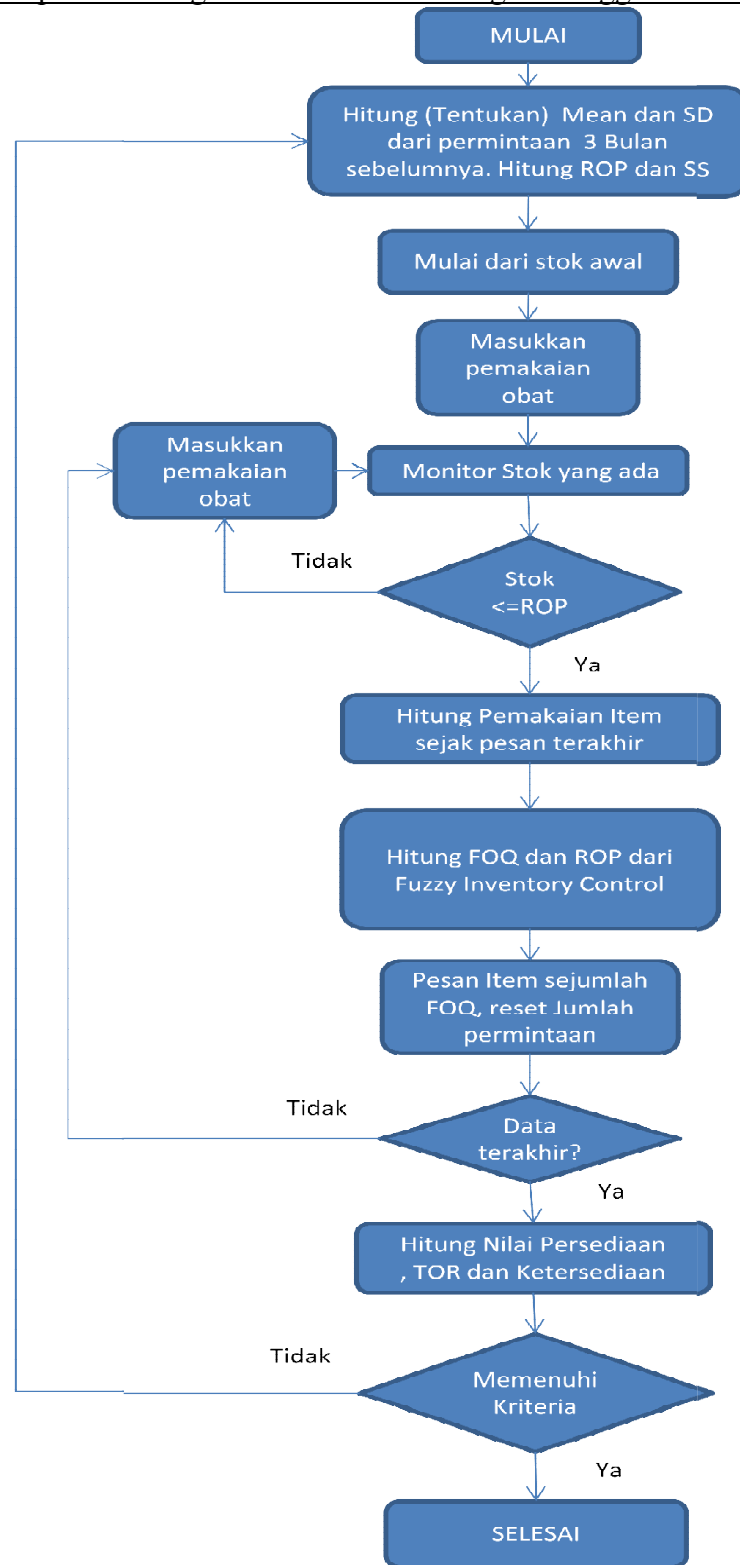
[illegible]

MULAI

Hitung (Tentukan) Mean dan SD dari permintaan 3 Bulan sebelumnya. Hitung ROP dan SS

Mulai dari stok awal

Masukkan pemakaian obat

Masukkan pemakaian obat

Monitor Stok yang ada

Tidak

Stok <=ROP

Ya

Hitung Pemakaian Item sejak pesan terakhir

Hitung FOQ dan ROP dari Fuzzy Inventory Control

Pesan Item sejumlah FOQ, reset Jumlah permintaan

Tidak

Data terakhir?

Ya

Hitung Nilai Persediaan , TOR dan Ketersediaan

Tidak

Memenuhi Kriteria

Ya

SELESAI